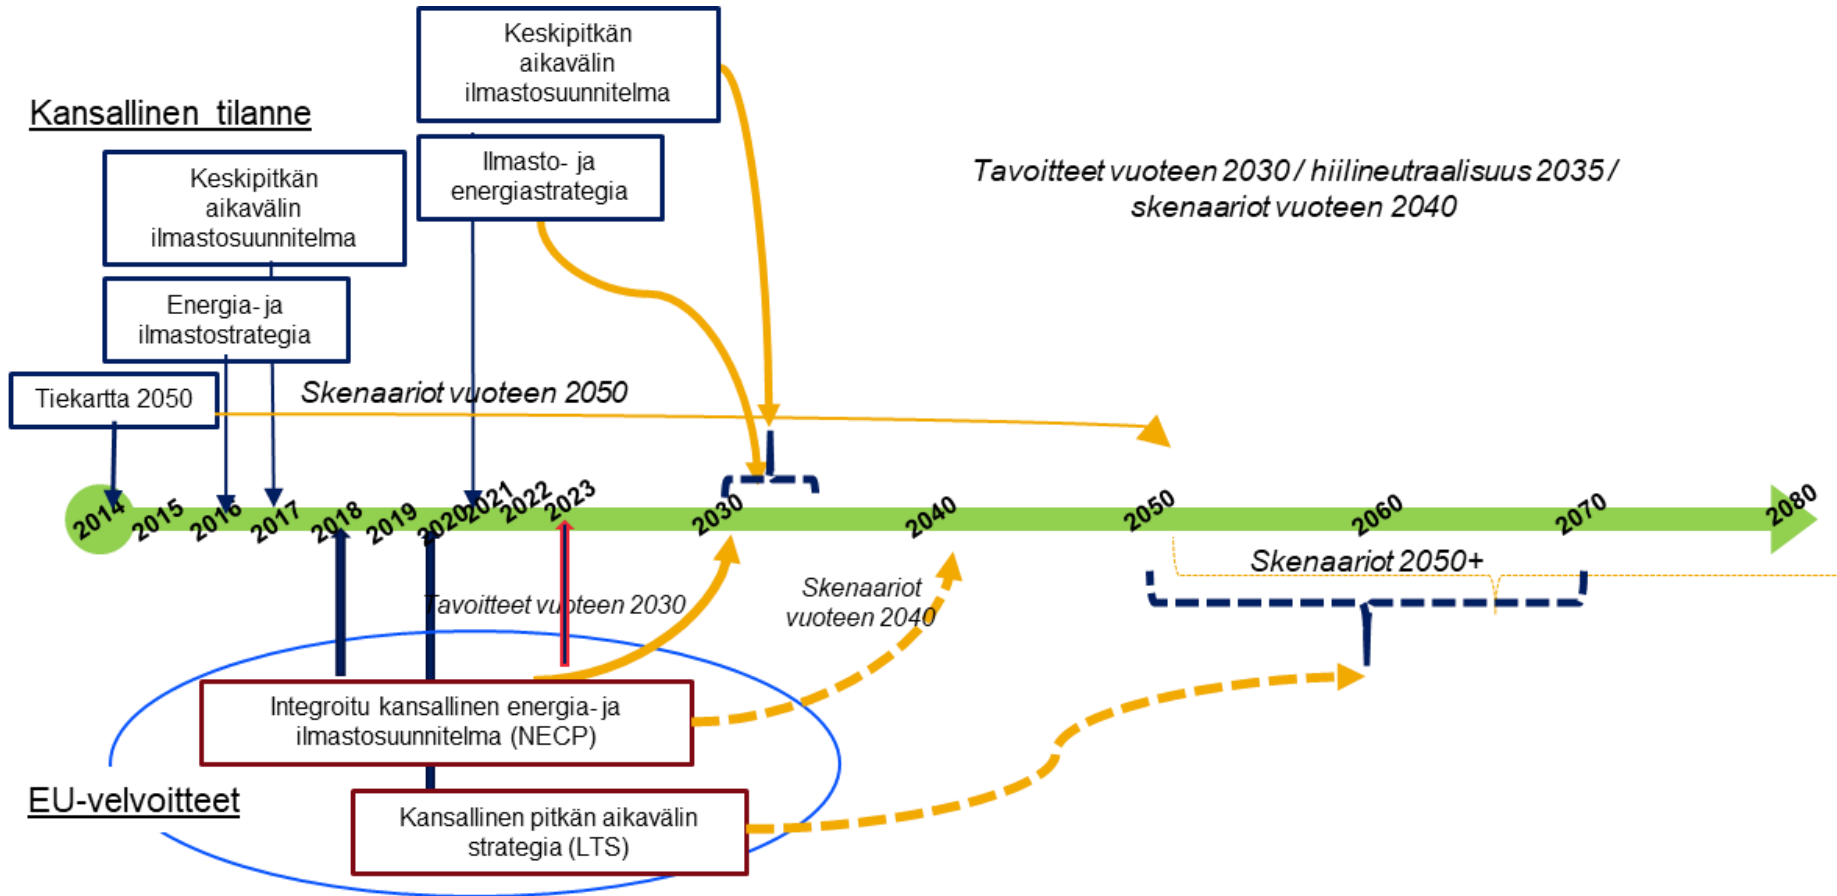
Keskipitkän aikavälin ilmastosuunnitelma

Kansallinen tilanne

Keskipitkän aikavälin ilmastosuunnitelma

Ilmasto- ja energiastrategia

Tavoitteet vuoteen 2030 / hiilineutraalisuus 2035 / skenaariot vuoteen 2040

Energia- ja ilmastostrategia

Tiekartta 2050

Skenaariot vuoteen 2050

2014 2015 2016 2017 2018 2019 2020 2021 2022 2023 2030 2040 2050 2060 2070 2080

Skenaariot 2050+

Tavoitteet vuoteen 2030

Skenaariot vuoteen 2040

Integroitu kansallinen energia- ja ilmastosuunnitelma (NECP)

EU-velvoitteet

Kansallinen pitkän aikavälin strategia (LTS)